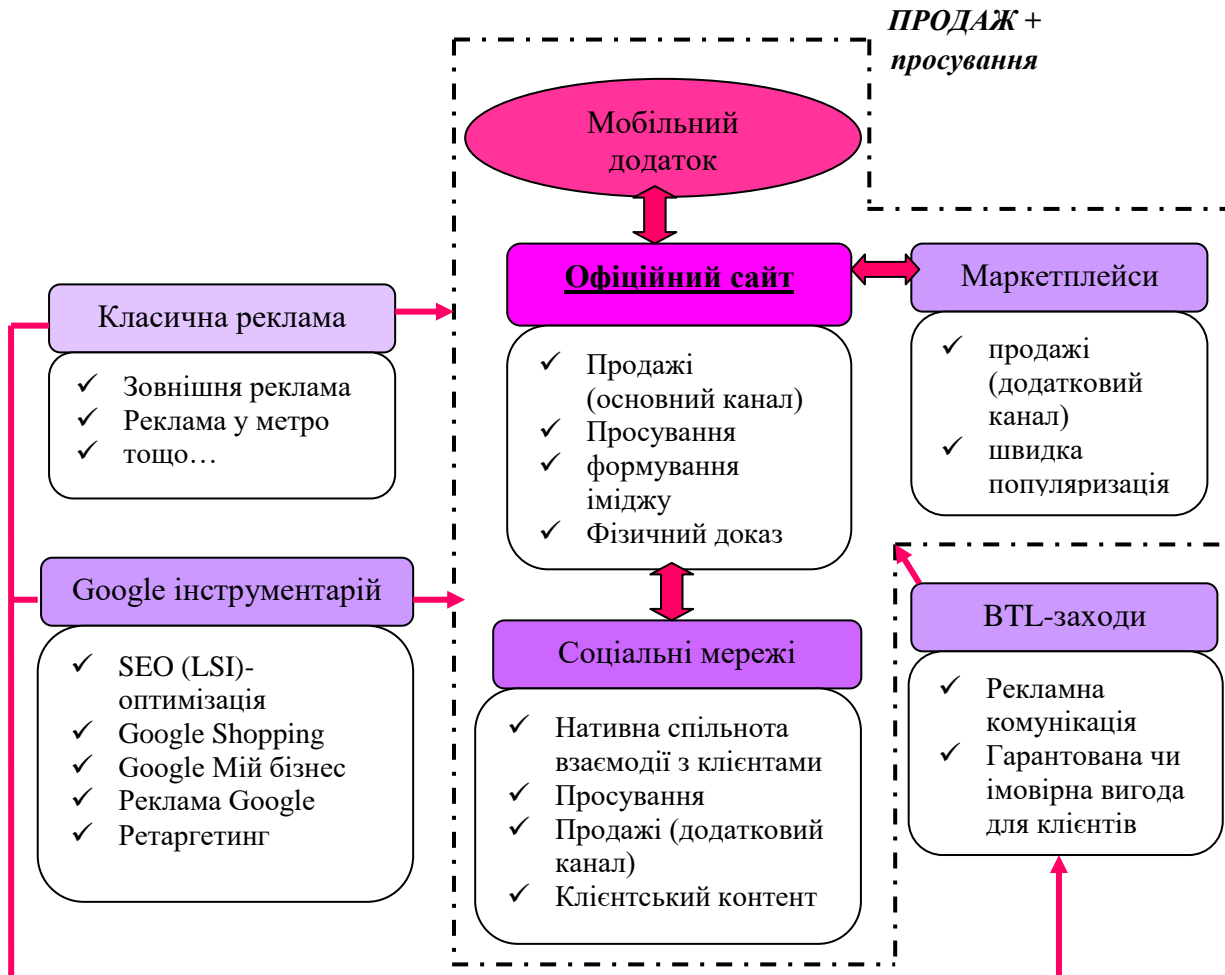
ПРОДАЖ + просування

Мобільний додаток

Офіційний сайт

✓ Продажі (основний канал)
✓ Просування
✓ формування іміджу
✓ Фізичний доказ

Маркетплейси

✓ продажі (додатковий канал)
✓ швидка популяризація

Класична реклама

✓ Зовнішня реклама
✓ Реклама у метро
✓ тощо…

Google інструментарій

✓ SEO (LSI)-оптимізація
✓ Google Shopping
✓ Google Мій бізнес
✓ Реклама Google
✓ Ретаргетинг

Соціальні мережі

✓ Нативна спільнота взаємодії з клієнтами
✓ Просування
✓ Продажі (додатковий канал)
✓ Клієнтський контент

BTL-заходи

✓ Рекламна комунікація
✓ Гарантована чи імовірна вигода для клієнтів